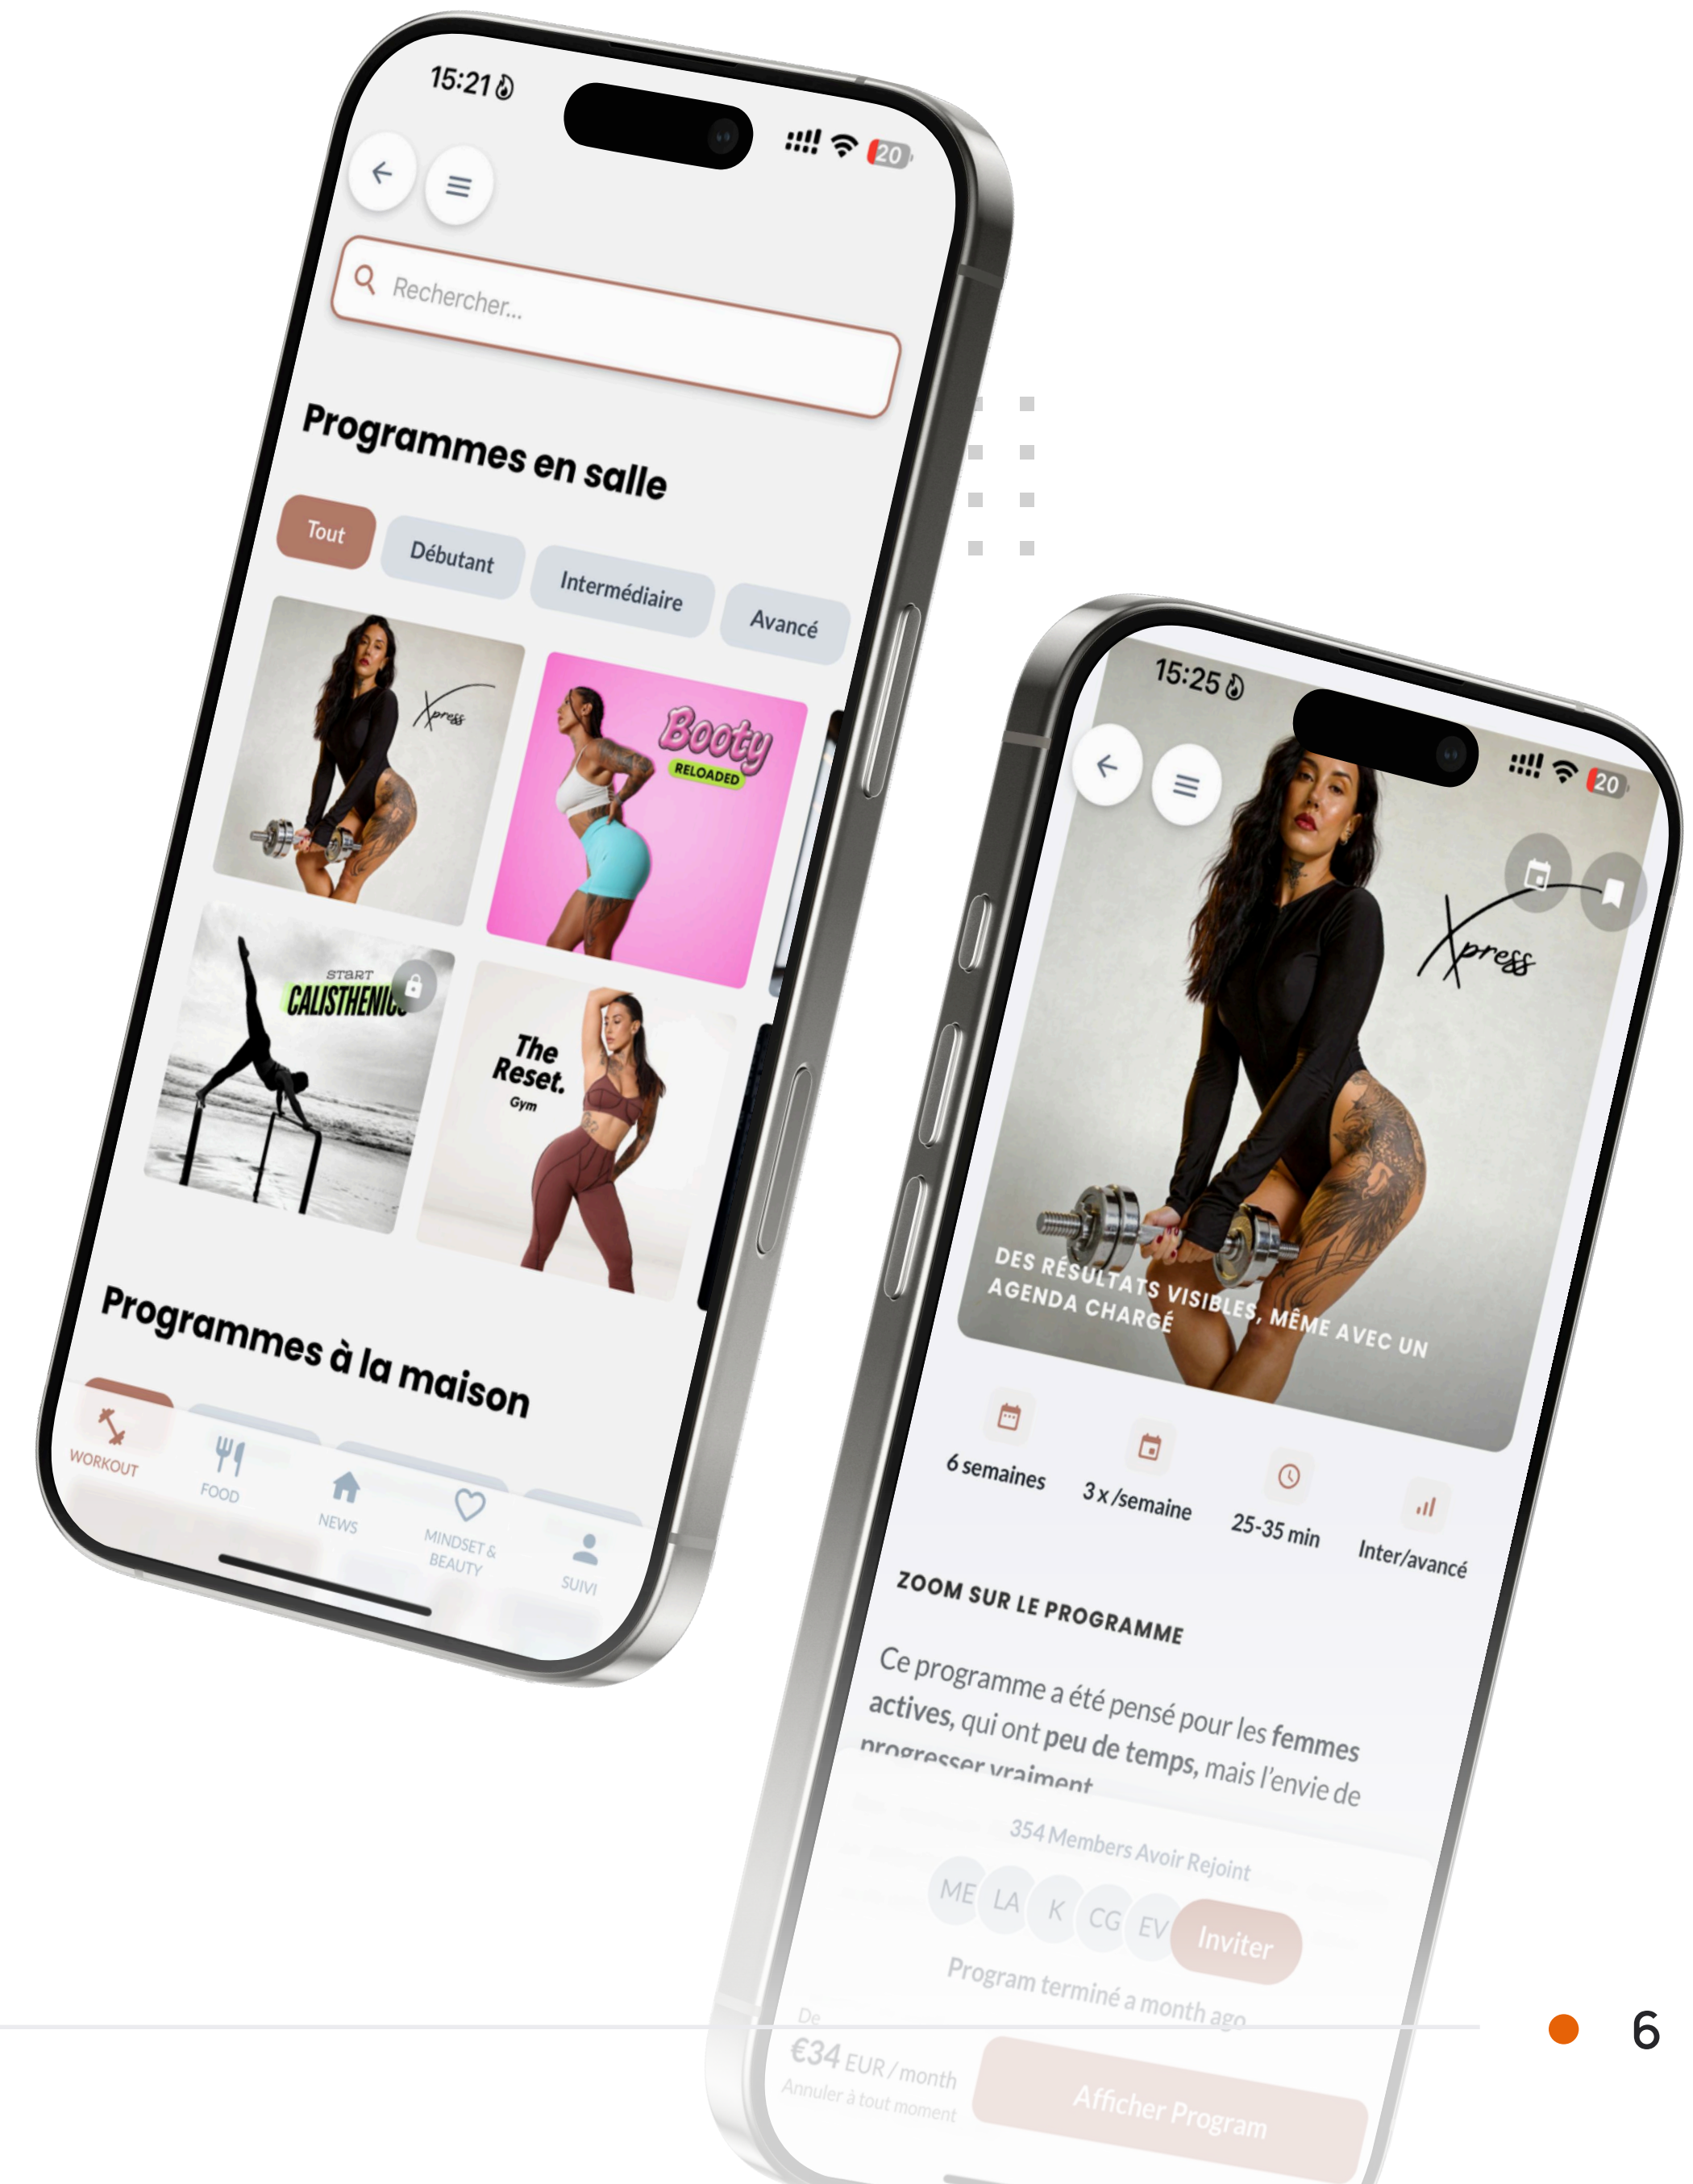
15:21

20

Rechercher...

Programmes en salle

Tout

Débutant

Intermédiaire

Avancé

Xpress

Booty RELOADED

START CALISTHENICS

The Reset. Gym

Programmes à la maison

WORKOUT

FOOD

NEWS

MINDSET & BEAUTY

SUIVI

15:25

20

Xpress

DES RÉSULTATS VISIBLES, MÊME AVEC UN AGENDA CHARGÉ

6 semaines

3 x /semaine

25-35 min

Inter/avancé

ZOOM SUR LE PROGRAMME

Ce programme a été pensé pour les femmes actives, qui ont peu de temps, mais l'envie de progresser vraiment

354 Members Avoir Rejoint

ME LA K CG EV

Inviter

Program terminé a month ago

De

€34 EUR / month

Annuler à tout moment

Afficher Program

6